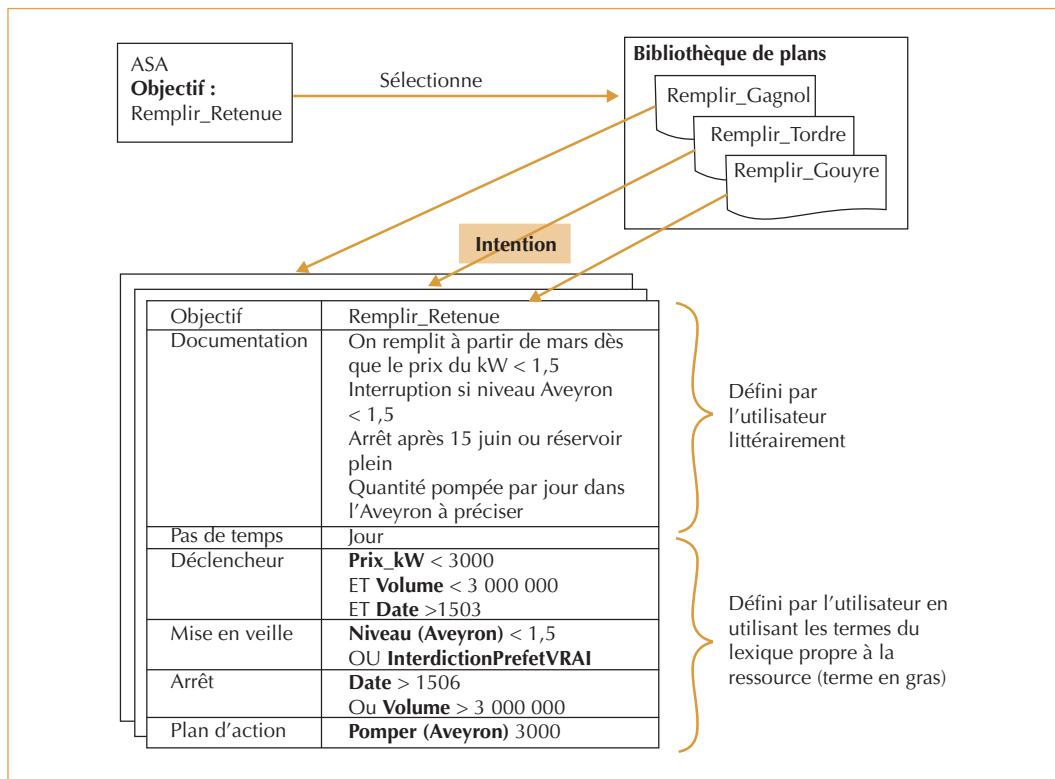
ASA
**Objectif :**
Remplir_Retenue

Sélectionne

**Bibliothèque de plans**

Remplir_Gagnol

Remplir_Tordre

Remplir_Gouyre

**Intention**

| Objectif | Remplir_Retenue |
|---|---|
| Documentation | On remplit à partir de mars dès que le prix du kW < 1,5<br>Interruption si niveau Aveyron < 1,5<br>Arrêt après 15 juin ou réservoir plein<br>Quantité pompée par jour dans l'Aveyron à préciser |
| Pas de temps | Jour |
| Déclencheur | **Prix_kW** < 3000<br>ET **Volume** < 3 000 000<br>ET **Date** >1503 |
| Mise en veille | **Niveau (Aveyron)** < 1,5<br>OU **InterdictionPrefetVRAI** |
| Arrêt | **Date** > 1506<br>Ou **Volume** > 3 000 000 |
| Plan d'action | **Pomper (Aveyron)** 3000 |

Défini par l'utilisateur littérairement

Défini par l'utilisateur en utilisant les termes du lexique propre à la ressource (terme en gras)